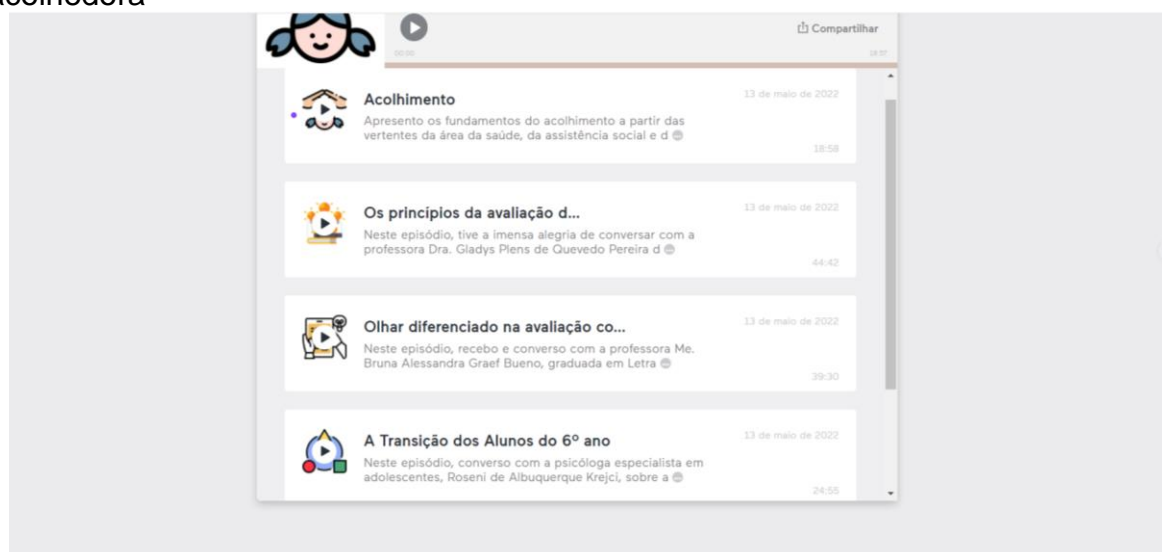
acolhedora

00:00

Compartilhar

18:57

Acolhimento

13 de maio de 2022

Apresento os fundamentos do acolhimento a partir das vertentes da área da saúde, da assistência social e d

18:58

Os princípios da avaliação d...

13 de maio de 2022

Neste episódio, tive a imensa alegria de conversar com a professora Dra. Gladys Plens de Quevedo Pereira d

44:42

Olhar diferenciado na avaliação co...

13 de maio de 2022

Neste episódio, recebo e converso com a professora Me. Bruna Alessandra Graef Bueno, graduada em Letra

39:30

A Transição dos Alunos do 6º ano

13 de maio de 2022

Neste episódio, converso com a psicóloga especialista em adolescentes, Roseni de Albuquerque Krejci, sobre a

24:55